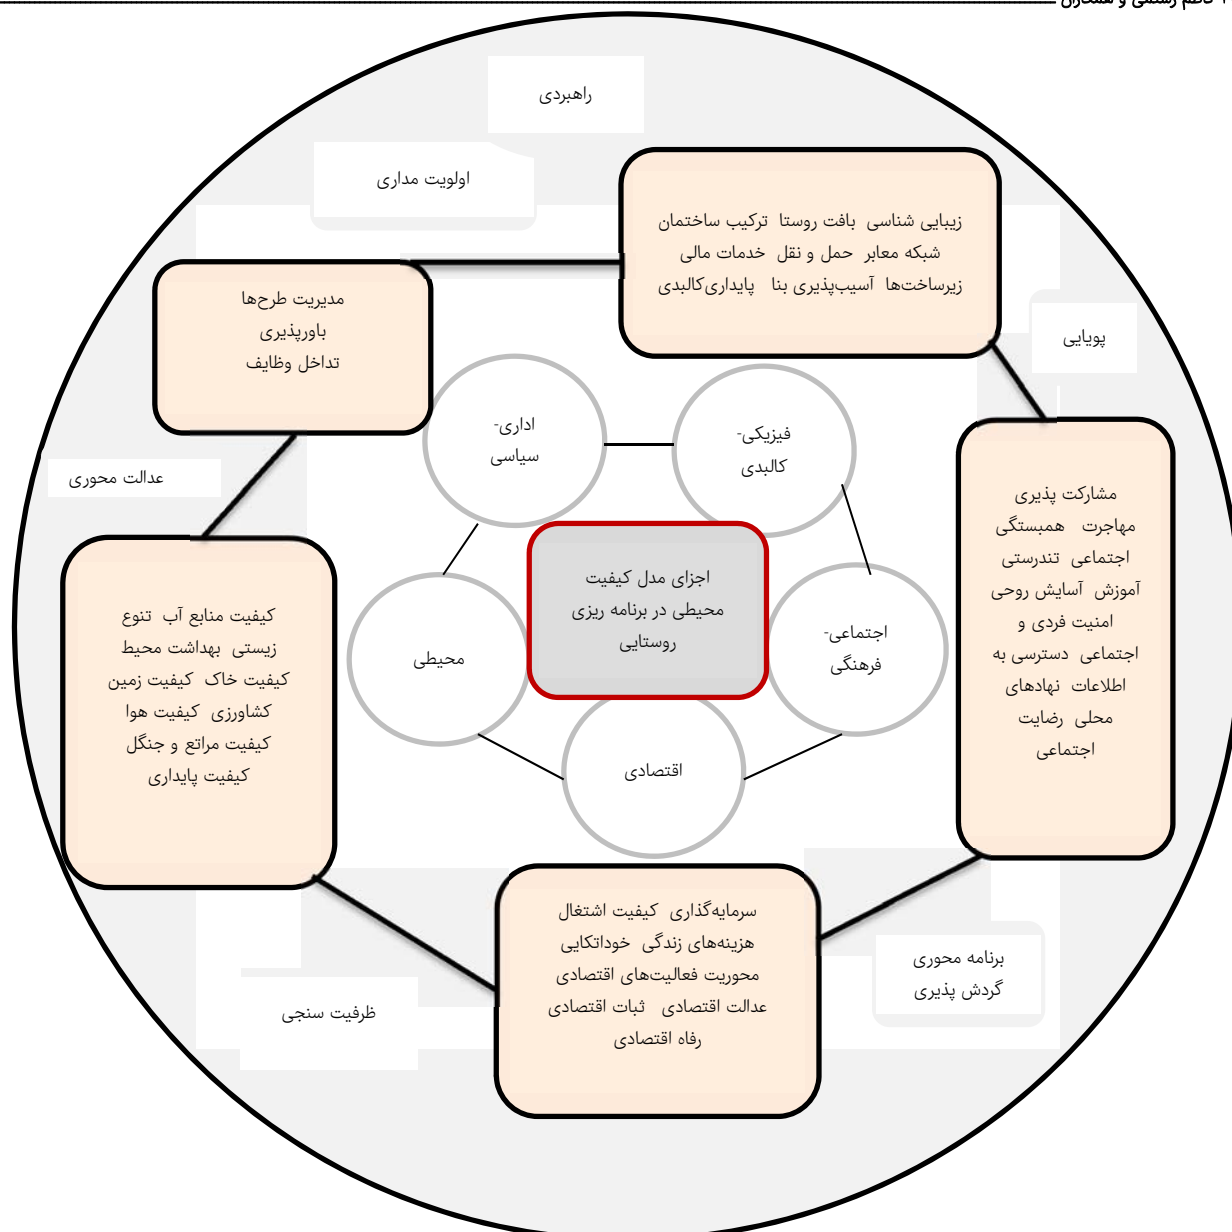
راهبردی

اولویت مداری

زیبایی شناسی بافت روستا ترکیب ساختمان شبکه معابر حمل و نقل خدمات مالی زیرساخت‌ها آسیب‌پذیری بنا پایداری‌کالبدی

مدیریت طرح‌ها
باورپذیری
تداخل وظایف

پویایی

اداری-
سیاسی

فیزیکی-
کالبدی

عدالت محوری

مشارکت پذیری مهاجرت همبستگی اجتماعی تندرستی آموزش آسایش روحی امنیت فردی و اجتماعی دسترسی به اطلاعات نهادهای محلی رضایت اجتماعی

اجزای مدل کیفیت محیطی در برنامه ریزی روستایی

کیفیت منابع آب تنوع زیستی بهداشت محیط کیفیت خاک کیفیت زمین کشاورزی کیفیت هوا کیفیت مراتع و جنگل کیفیت پایداری

محیطی

اجتماعی-
فرهنگی

اقتصادی

سرمایه‌گذاری کیفیت اشتغال هزینه‌های زندگی خوداتکایی محوریت فعالیت‌های اقتصادی عدالت اقتصادی ثبات اقتصادی رفاه اقتصادی

برنامه محوری
گردش پذیری

ظرفیت سنجی